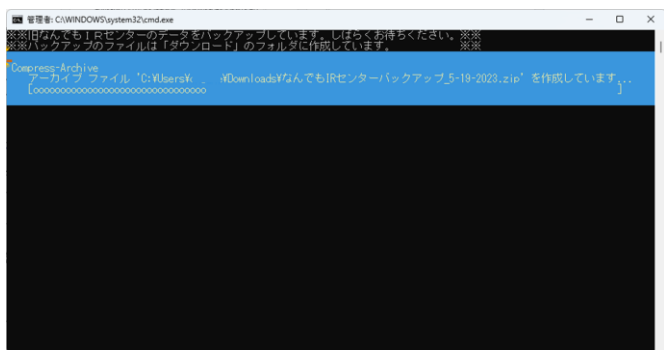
管理者: C:\WINDOWS\system32\cmd.exe

※※旧なんでもIRセンターのデータをバックアップしています。しばらくお待ちください。※※
※※バックアップのファイルは「ダウンロード」のフォルダに作成しています。 ※※

Compress-Archive
アーカイブ ファイル 'C:¥Users¥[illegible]¥Downloads¥なんでもIRセンターバックアップ_5-19-2023.zip' を作成しています...
[ooooooooooooooooooooooooooooooooo ]